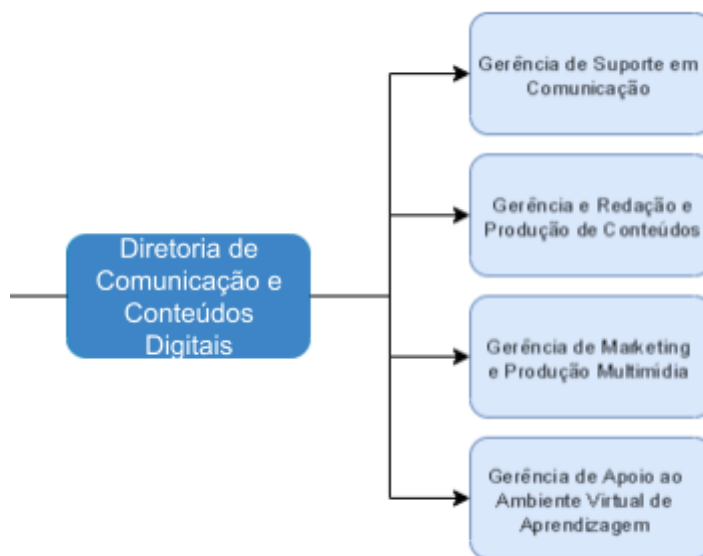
Diretoria de Comunicação e Conteúdos Digitais

Gerência de Suporte em Comunicação

Gerência e Redação e Produção de Conteúdos

Gerência de Marketing e Produção Multimídia

Gerência de Apoio ao Ambiente Virtual de Aprendizagem